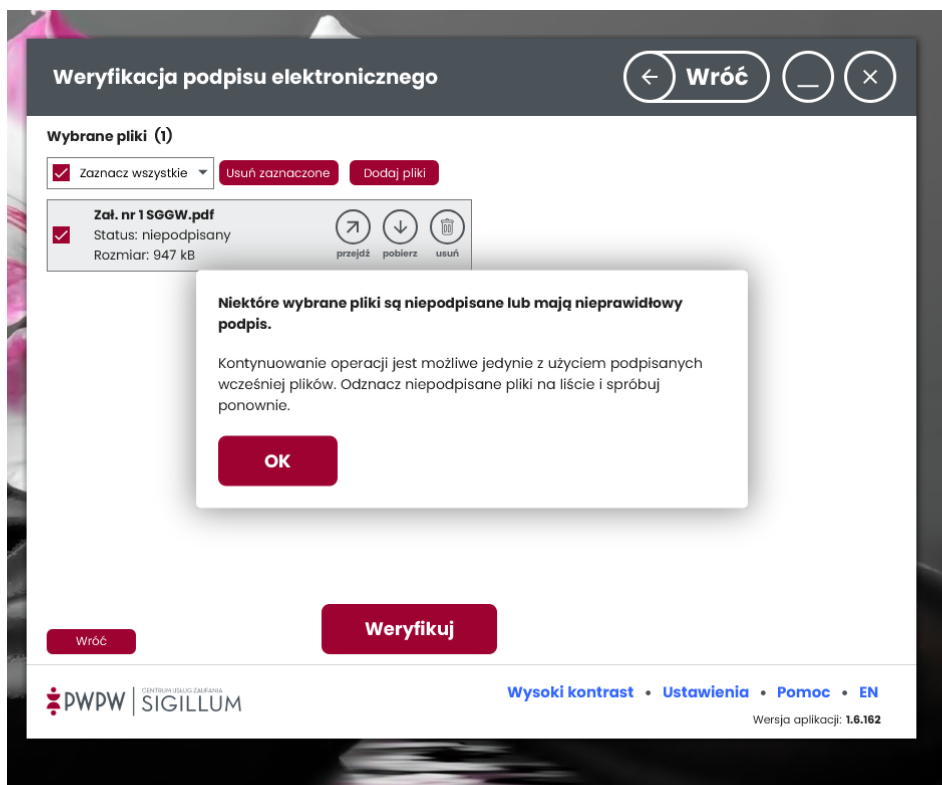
Weryfikacja podpisu elektronicznego

Wróć

Wybrane pliki (1)

Zaznacz wszystkie

Usuń zaznaczone

Dodaj pliki

Zał. nr 1 SGGW.pdf
Status: niepodpisany
Rozmiar: 947 kB

przejdź pobierz usuń

Niektóre wybrane pliki są niepodpisane lub mają nieprawidłowy podpis.

Kontynuowanie operacji jest możliwe jedynie z użyciem podpisanych wcześniej plików. Odznacz niepodpisane pliki na liście i spróbuj ponownie.

OK

Wróć

Weryfikuj

PWPW | CENTRUM USŁUG ZAUFANIA SIGILLUM

Wysoki kontrast • Ustawienia • Pomoc • EN

Wersja aplikacji: 1.6.162